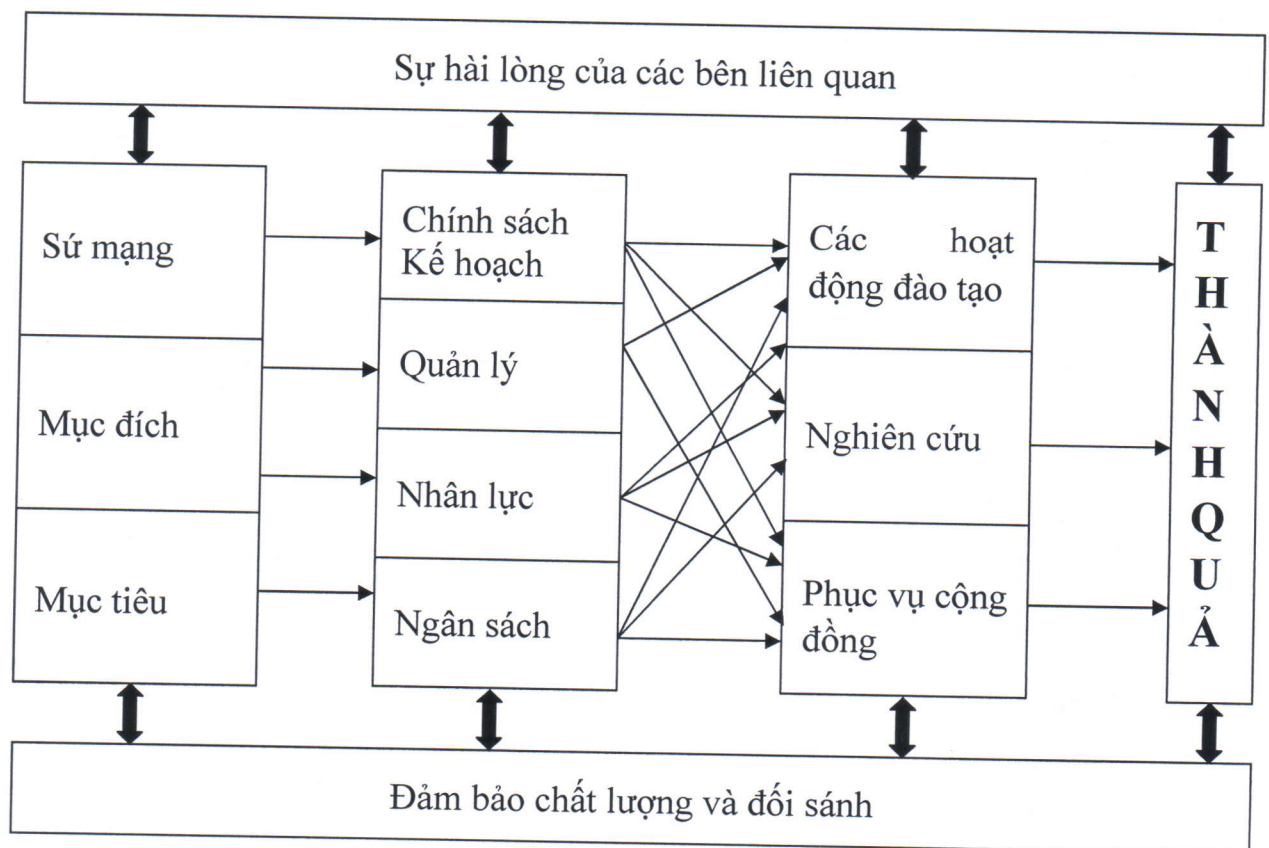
Sự hài lòng của các bên liên quan

Sứ mạng

Mục đích

Mục tiêu

Chính sách
Kế hoạch

Quản lý

Nhân lực

Ngân sách

Các hoạt động đào tạo

Nghiên cứu

Phục vụ cộng đồng

T
H
À
N
H
Q
U
Ả

Đảm bảo chất lượng và đối sánh